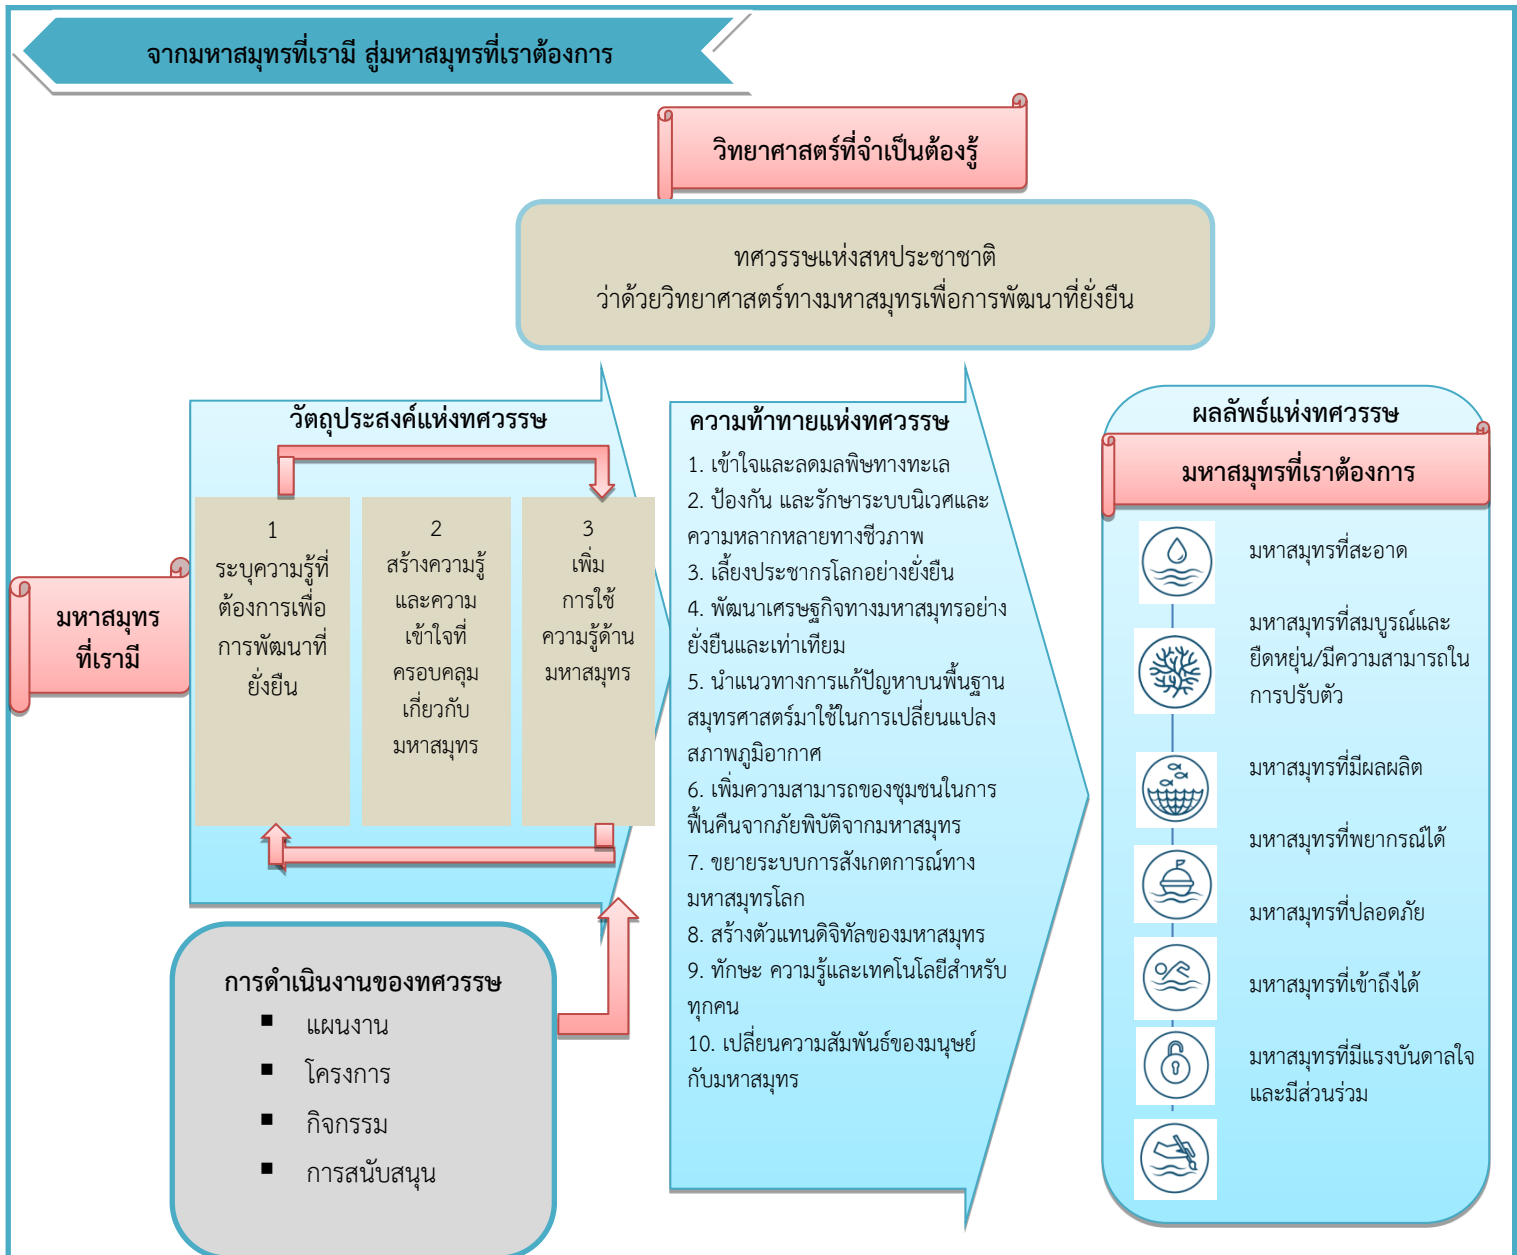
จากมหาสมุทรที่เรามี สู่มหาสมุทรที่เราต้องการ

วิทยาศาสตร์ที่จำเป็นต้องรู้

ทศวรรษแห่งสหประชาชาติ
ว่าด้วยวิทยาศาสตร์ทางมหาสมุทรเพื่อการพัฒนาที่ยั่งยืน

มหาสมุทรที่เรามี

วัตถุประสงค์แห่งทศวรรษ

1
ระบุความรู้ที่ต้องการเพื่อการพัฒนาที่ยั่งยืน

2
สร้างความรู้และความเข้าใจที่ครอบคลุมเกี่ยวกับมหาสมุทร

3
เพิ่มการใช้ความรู้ด้านมหาสมุทร

การดำเนินงานของทศวรรษ
■ แผนงาน
■ โครงการ
■ กิจกรรม
■ การสนับสนุน

ความท้าทายแห่งทศวรรษ
1. เข้าใจและลดมลพิษทางทะเล
2. ป้องกัน และรักษาระบบนิเวศและความหลากหลายทางชีวภาพ
3. เลี้ยงประชากรโลกอย่างยั่งยืน
4. พัฒนาเศรษฐกิจทางมหาสมุทรอย่างยั่งยืนและเท่าเทียม
5. นำแนวทางการแก้ปัญหาบนพื้นฐานสมุทรศาสตร์มาใช้ในการเปลี่ยนแปลงสภาพภูมิอากาศ
6. เพิ่มความสามารถของชุมชนในการฟื้นคืนจากภัยพิบัติจากมหาสมุทร
7. ขยายระบบการสังเกตการณ์ทางมหาสมุทรโลก
8. สร้างตัวแทนดิจิทัลของมหาสมุทร
9. ทักษะ ความรู้และเทคโนโลยีสำหรับทุกคน
10. เปลี่ยนความสัมพันธ์ของมนุษย์กับมหาสมุทร

ผลลัพธ์แห่งทศวรรษ
มหาสมุทรที่เราต้องการ
มหาสมุทรที่สะอาด
มหาสมุทรที่สมบูรณ์และยืดหยุ่น/มีความสามารถในการปรับตัว
มหาสมุทรที่มีผลผลิต
มหาสมุทรที่พยากรณ์ได้
มหาสมุทรที่ปลอดภัย
มหาสมุทรที่เข้าถึงได้
มหาสมุทรที่มีแรงบันดาลใจและมีส่วนร่วม